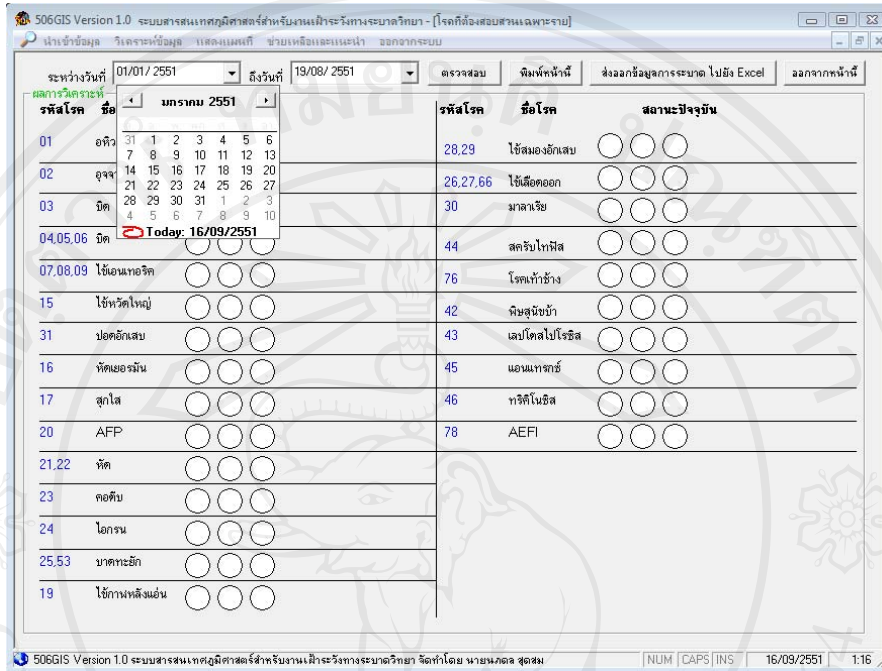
506GIS Version 1.0 ระบบสารสนเทศภูมิศาสตร์สำหรับงานเฝ้าระวังทางระบาดวิทยา - [โรคที่ต้องสอบสวนเฉพาะราย]

นำเข้าข้อมูล วิเคราะห์ข้อมูล แสดงแผนที่ ช่วยเหลือและแนะนำ ออกจากระบบ

ระหว่างวันที่ 01/01/ 2551 ถึงวันที่ 19/08/ 2551 ตรวจสอบ พิมพ์หน้านี้ ส่งออกข้อมูลการระบาด ไปยัง Excel ออกจากหน้านี้

ผลการวิเคราะห์

มกราคม 2551

| | | | | | | |
|---|---|---|---|---|---|---|
| 31 | 1 | 2 | 3 | 4 | 5 | 6 |
| 7 | 8 | 9 | 10 | 11 | 12 | 13 |
| 14 | 15 | 16 | 17 | 18 | 19 | 20 |
| 21 | 22 | 23 | 24 | 25 | 26 | 27 |
| 28 | 29 | 30 | 31 | 1 | 2 | 3 |
| 4 | 5 | 6 | 7 | 8 | 9 | 10 |

Today: 16/09/2551

| รหัสโรค | ชื่อ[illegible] |
|---|---|
| 01 | อหิว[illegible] |
| 02 | อุจจา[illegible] |
| 03 | บิด |
| 04,05,06 | บิด |
| 07,08,09 | ไข้เอนเทอริค |
| 15 | ไข้หวัดใหญ่ |
| 31 | ปอดอักเสบ |
| 16 | หัดเยอรมัน |
| 17 | สุกใส |
| 20 | AFP |
| 21,22 | หัด |
| 23 | คอตีบ |
| 24 | ไอกรน |
| 25,53 | บาดทะยัก |
| 19 | ไข้กาฬหลังแอ่น |

| รหัสโรค | ชื่อโรค | สถานะปัจจุบัน |
|---|---|---|
| 28,29 | ไข้สมองอักเสบ | |
| 26,27,66 | ไข้เลือดออก | |
| 30 | มาลาเรีย | |
| 44 | สครับไทฟัส | |
| 76 | โรคเท้าช้าง | |
| 42 | พิษสุนัขบ้า | |
| 43 | เลปโตสไปโรซิส | |
| 45 | แอนแทรกซ์ | |
| 46 | ทริคิโนซิส | |
| 78 | AEFI | |

506GIS Version 1.0 ระบบสารสนเทศภูมิศาสตร์สำหรับงานเฝ้าระวังทางระบาดวิทยา จัดทำโดย นายนภดล สุดสม NUM CAPS INS 16/09/2551 1:16